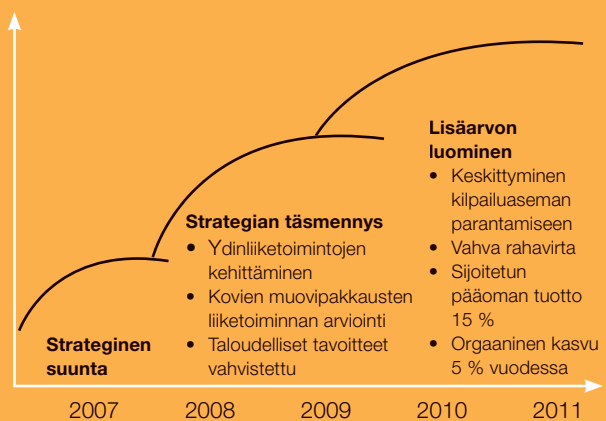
Strateginen suunta

Strategian täsmennys
• Ydinliiketoimintojen kehittäminen
• Kovien muovipakkausten liiketoiminnan arviointi
• Taloudelliset tavoitteet vahvistettu

Lisäarvon luominen
• Keskittyminen kilpailuaseman parantamiseen
• Vahva rahavirta
• Sijoitetun pääoman tuotto 15 %
• Orgaaninen kasvu 5 % vuodessa

2007 2008 2009 2010 2011